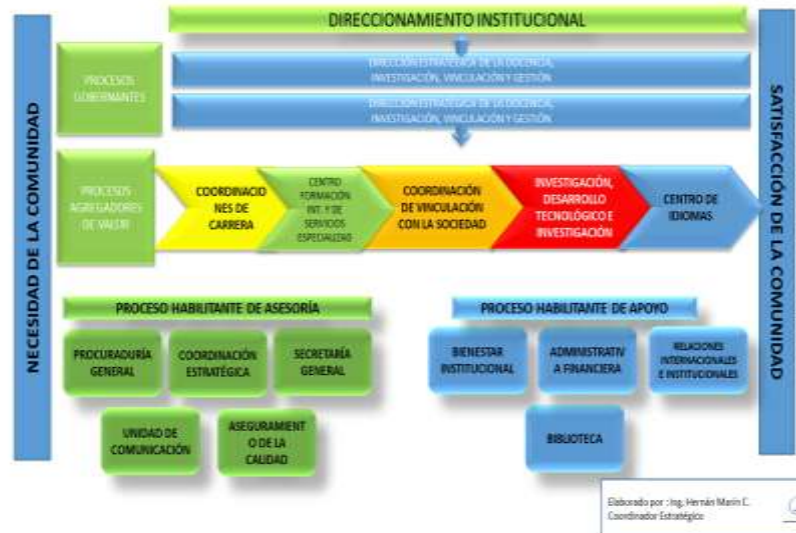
DIRECCIONAMIENTO INSTITUCIONAL

NECESIDAD DE LA COMUNIDAD

PROCESOS GOBERNANTES

DIRECCIÓN ESTRATÉGICA DE LA DOCENCIA, INVESTIGACIÓN, VINCULACIÓN Y GESTIÓN

DIRECCIÓN ESTRATÉGICA DE LA DOCENCIA, INVESTIGACIÓN, VINCULACIÓN Y GESTIÓN

PROCESOS AGREGADORES DE VALOR

COORDINACIONES DE CARRERA

CENTRO FORMACIÓN INT. Y DE SERVICIOS ESPECIALIZADOS

COORDINACIÓN DE VINCULACIÓN CON LA SOCIEDAD

INVESTIGACIÓN, DESARROLLO TECNOLÓGICO E INVESTIGACIÓN

CENTRO DE IDIOMAS

PROCESO HABILITANTE DE ASESORÍA

PROCURADURÍA GENERAL

COORDINACIÓN ESTRATÉGICA

SECRETARÍA GENERAL

UNIDAD DE COMUNICACIÓN

ASEGURAMIENTO DE LA CALIDAD

PROCESO HABILITANTE DE APOYO

BIENESTAR INSTITUCIONAL

ADMINISTRATIVA FINANCIERA

RELACIONES INTERNACIONALES E INSTITUCIONALES

BIBLIOTECA

SATISFACCIÓN DE LA COMUNIDAD

Elaborado por : Ing. Hernán Marín C.
Coordinador Estratégico